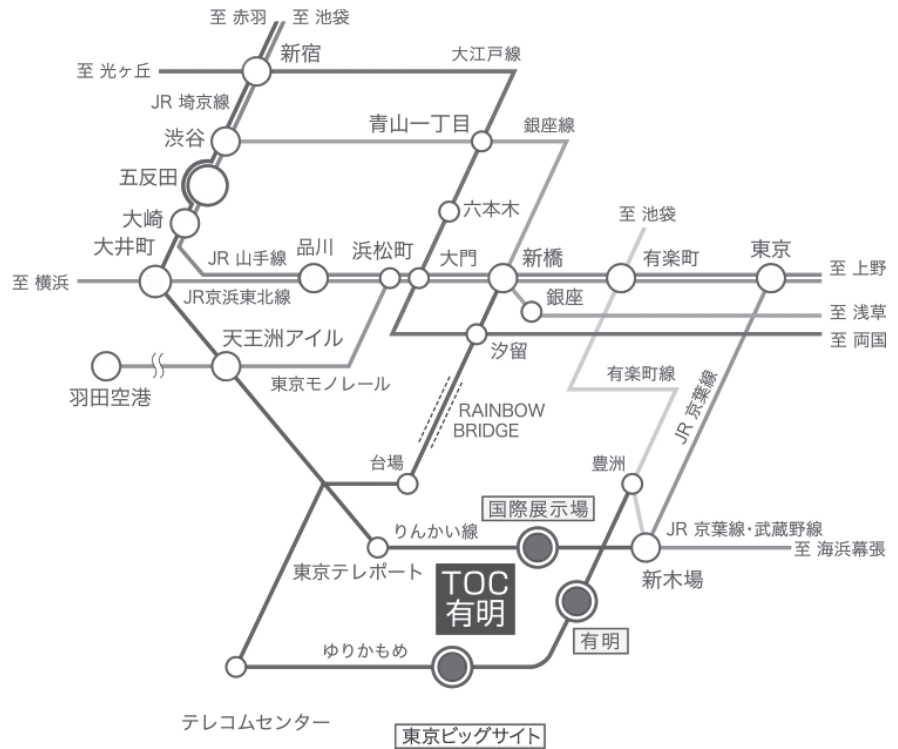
至 赤羽
至 池袋
新宿
大江戸線
至 光ヶ丘
JR 埼京線
渋谷
青山一丁目
銀座線
五反田
六本木
大崎
至 池袋
大井町
JR 山手線
品川
浜松町
大門
新橋
有楽町
東京
至 上野
至 横浜
JR京浜東北線
銀座
至 浅草
天王洲アイル
汐留
至 両国
羽田空港
東京モノレール
有楽町線
JR 京葉線
RAINBOW BRIDGE
台場
豊洲
国際展示場
りんかい線
JR 京葉線・武蔵野線
至 海浜幕張
東京テレポート
TOC
有明
新木場
有明
ゆりかもめ
テレコムセンター
東京ビッグサイト